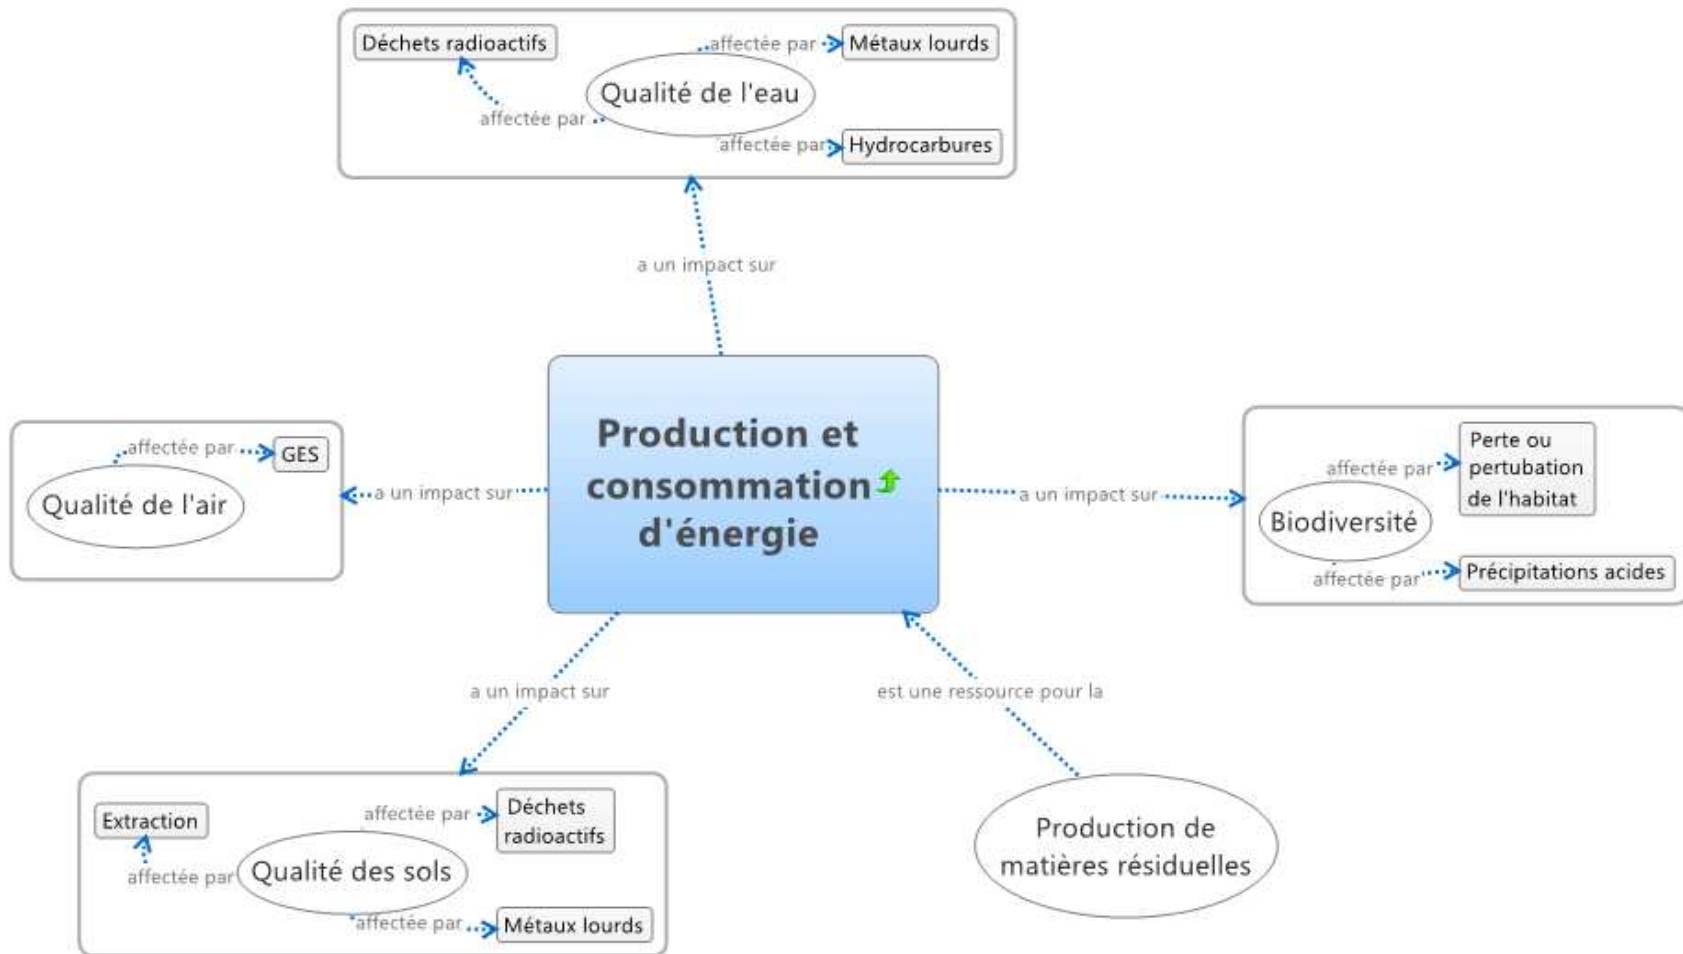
Déchets radioactifs

affectée par

Métaux lourds

Qualité de l'eau

affectée par

affectée par

Hydrocarbures

a un impact sur

affectée par

GES

Qualité de l'air

a un impact sur

Production et consommation d'énergie

a un impact sur

affectée par

Perte ou pertubation de l'habitat

Biodiversité

affectée par

Précipitations acides

a un impact sur

est une ressource pour la

Extraction

affectée par

Déchets radioactifs

affectée par

Qualité des sols

affectée par

Métaux lourds

Production de matières résiduelles